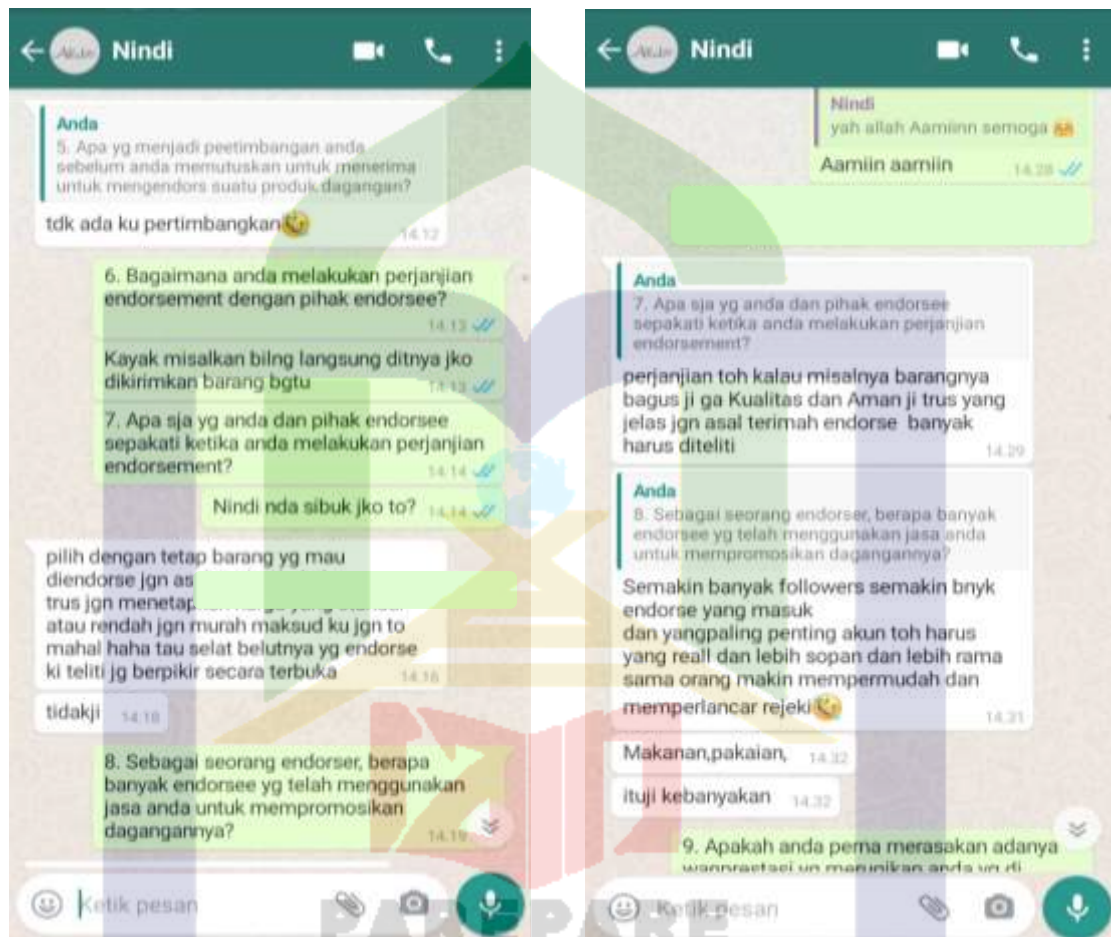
Nindi

Anda
5. Apa yg menjadi peetimbangan anda sebelum anda memutuskan untuk menerima untuk mengendors suatu produk dagangan?

tdk ada ku pertimbangkan 14.12

6. Bagaimana anda melakukan perjanjian endorsement dengan pihak endorsee? 14.13

Kayak misalkan bilng langsung ditnya jko dikirimkan barang bgtu 14.13

7. Apa sja yg anda dan pihak endorsee sepakati ketika anda melakukan perjanjian endorsement? 14.14

Nindi nda sibuk jko to? 14.14

pilih dengan tetap barang yg mau diendorse jgn as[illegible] trus jgn menetap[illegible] atau rendah jgn murah maksud ku jgn to mahal haha tau selat belutnya yg endorse ki teliti jg berpikir secara terbuka 14.16

tidakji 14.16

8. Sebagai seorang endorser, berapa banyak endorsee yg telah menggunakan jasa anda untuk mempromosikan dagangannya? 14.19

Ketik pesan

Nindi

Nindi
yah allah Aamiinn semoga

Aamiin aamiin 14.28

Anda
7. Apa sja yg anda dan pihak endorsee sepakati ketika anda melakukan perjanjian endorsement?

perjanjian toh kalau misalnya barangnya bagus ji ga Kualitas dan Aman ji trus yang jelas jgn asal terimah endorse banyak harus diteliti 14.29

Anda
8. Sebagai seorang endorser, berapa banyak endorsee yg telah menggunakan jasa anda untuk mempromosikan dagangannya?

Semakin banyak followers semakin bnyk endorse yang masuk
dan yangpaling penting akun toh harus yang reall dan lebih sopan dan lebih rama sama orang makin mempermudah dan memperlancar rejeki 14.31

Makanan,pakaian, 14.32

ituji kebanyakan 14.32

9. Apakah anda perna merasakan adanya wanprestasi yg merugikan anda yg di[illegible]

Ketik pesan

PAREPARE